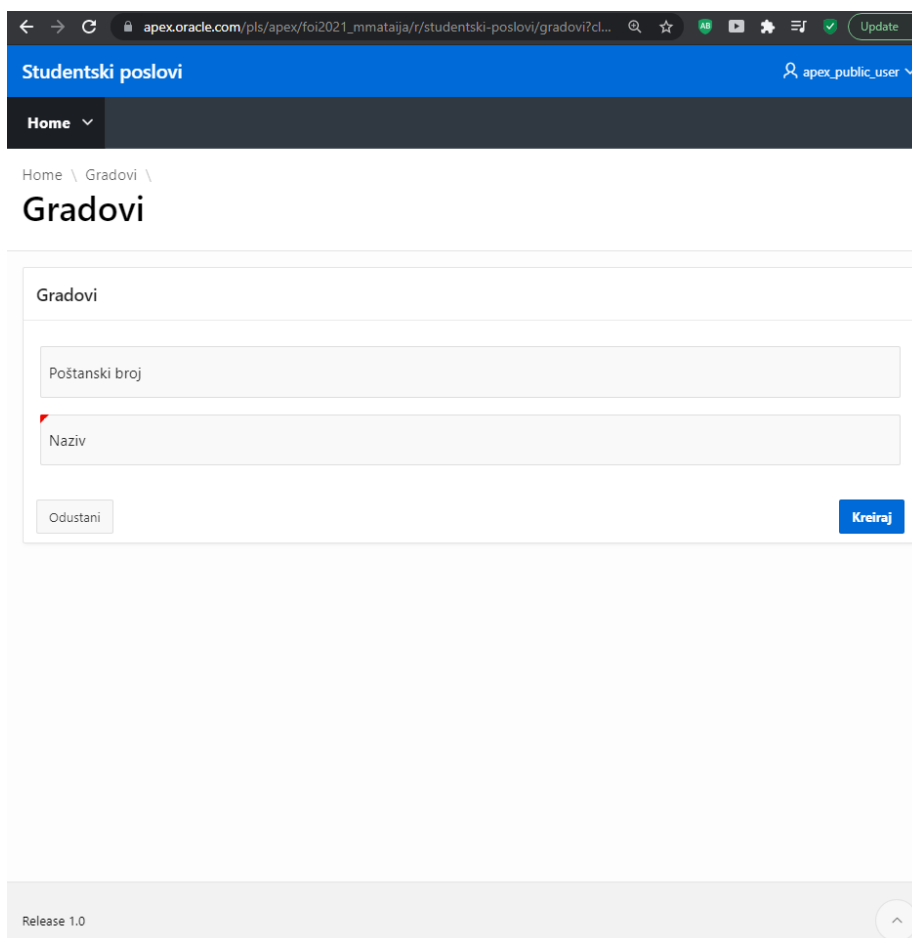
apex.oracle.com/pls/apex/foi2021_mmataija/r/studentski-poslovi/gradovi?cl...

Update

Studentski poslovi

apex_public_user

Home

Home \ Gradovi \

Gradovi

Gradovi

Poštanski broj

Naziv

Odustani

Kreiraj

Release 1.0